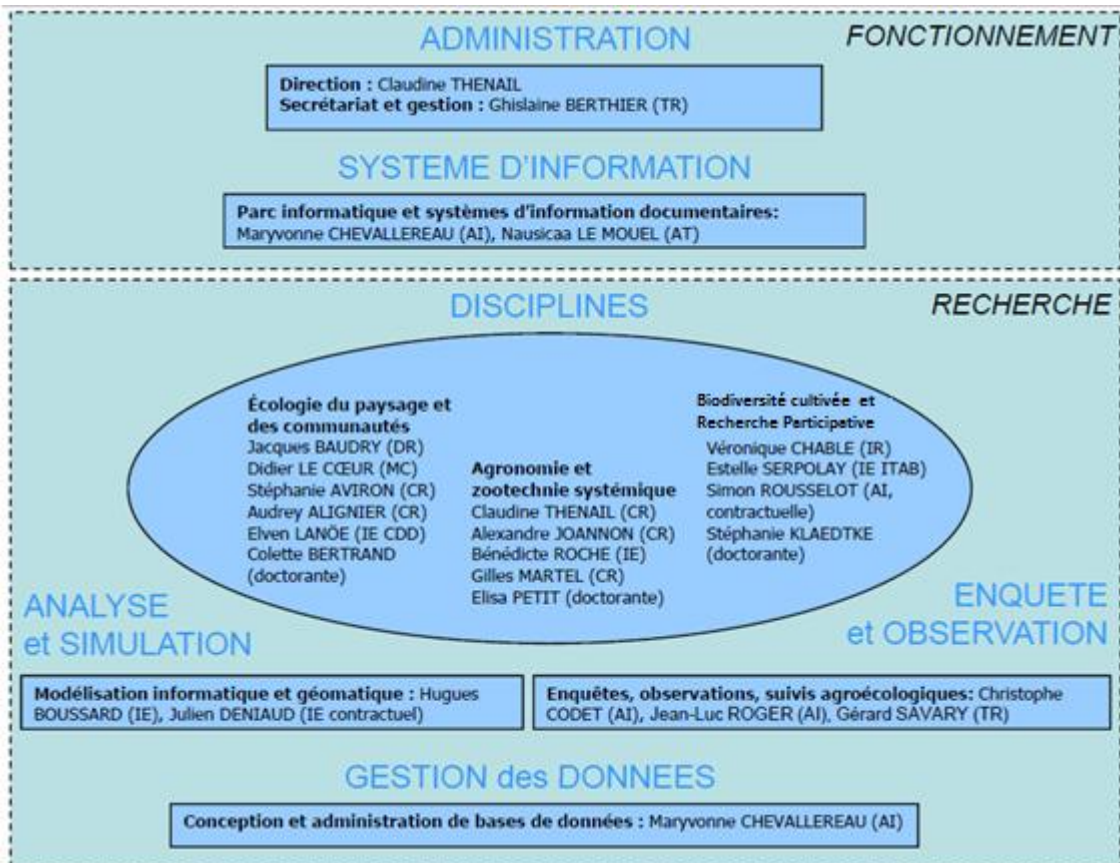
ADMINISTRATION

FONCTIONNEMENT

Direction : Claudine THENAIL
Secrétariat et gestion : Ghislaine BERTHIER (TR)

SYSTEME D'INFORMATION

Parc informatique et systèmes d'information documentaires:
Maryvonne CHEVALLEREAU (AI), Nausicaa LE MOUEL (AT)

DISCIPLINES

RECHERCHE

Écologie du paysage et des communautés
Jacques BAUDRY (DR)
Didier LE CŒUR (MC)
Stéphanie AVIRON (CR)
Audrey ALIGNIER (CR)
Elven LANOË (IE CDD)
Colette BERTRAND (doctorante)

Agronomie et zootechnie systémique
Claudine THENAIL (CR)
Alexandre JOANNON (CR)
Bénédicte ROCHE (IE)
Gilles MARTEL (CR)
Elisa PETIT (doctorante)

Biodiversité cultivée et Recherche Participative
Véronique CHABLE (IR)
Estelle SERPOLAY (IE ITAB)
Simon ROUSSELOT (AI, contractuelle)
Stéphanie KLAEDTKE (doctorante)

ANALYSE et SIMULATION

ENQUETE et OBSERVATION

Modélisation informatique et géomatique : Hugues BOUSSARD (IE), Julien DENIAUD (IE contractuel)

Enquêtes, observations, suivis agroécologiques: Christophe CODET (AI), Jean-Luc ROGER (AI), Gérard SAVARY (TR)

GESTION des DONNEES

Conception et administration de bases de données : Maryvonne CHEVALLEREAU (AI)